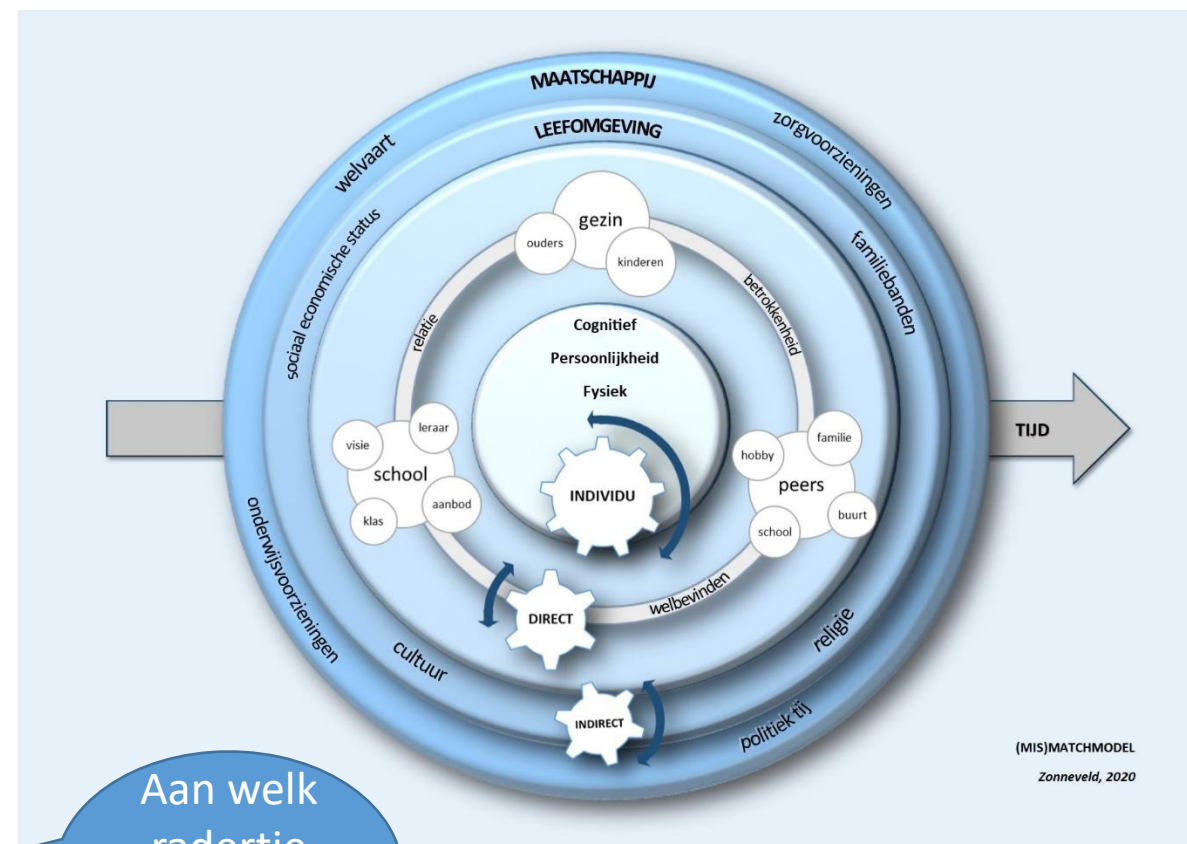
MAATSCHAPPIJ

LEEFOMGEVING

welvaart

zorgvoorzieningen

sociaal economische status

familiebanden

gezin

ouders

kinderen

relatie

betrokkenheid

Cognitief

Persoonlijkheid

Fysiek

TIJD

visie

leraar

school

klas

aanbod

INDIVIDU

hobby

familie

peers

school

buurt

onderwijsvoorzieningen

DIRECT

welbevinden

cultuur

religie

INDIRECT

politiek tij

(MIS)MATCHMODEL

Zonneveld, 2020

Aan welk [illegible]